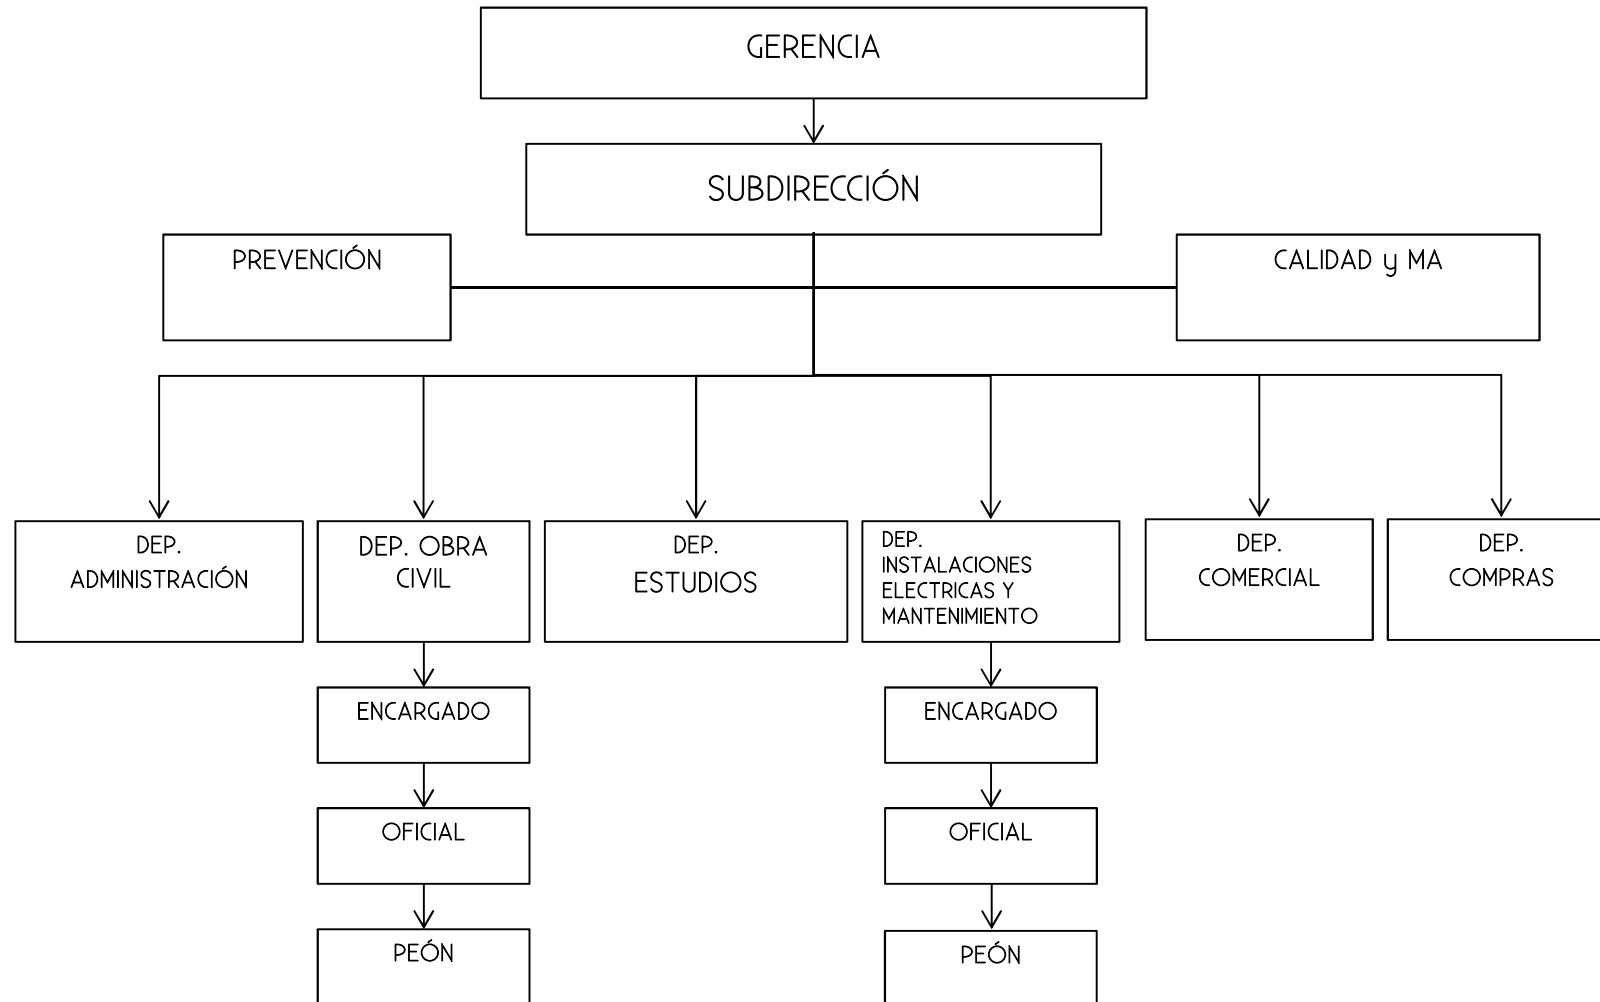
GERENCIA

SUBDIRECCIÓN

PREVENCIÓN

CALIDAD y MA

DEP. ADMINISTRACIÓN

DEP. OBRA CIVIL

DEP. ESTUDIOS

DEP. INSTALACIONES ELECTRICAS Y MANTENIMIENTO

DEP. COMERCIAL

DEP. COMPRAS

ENCARGADO

OFICIAL

PEÓN

ENCARGADO

OFICIAL

PEÓN